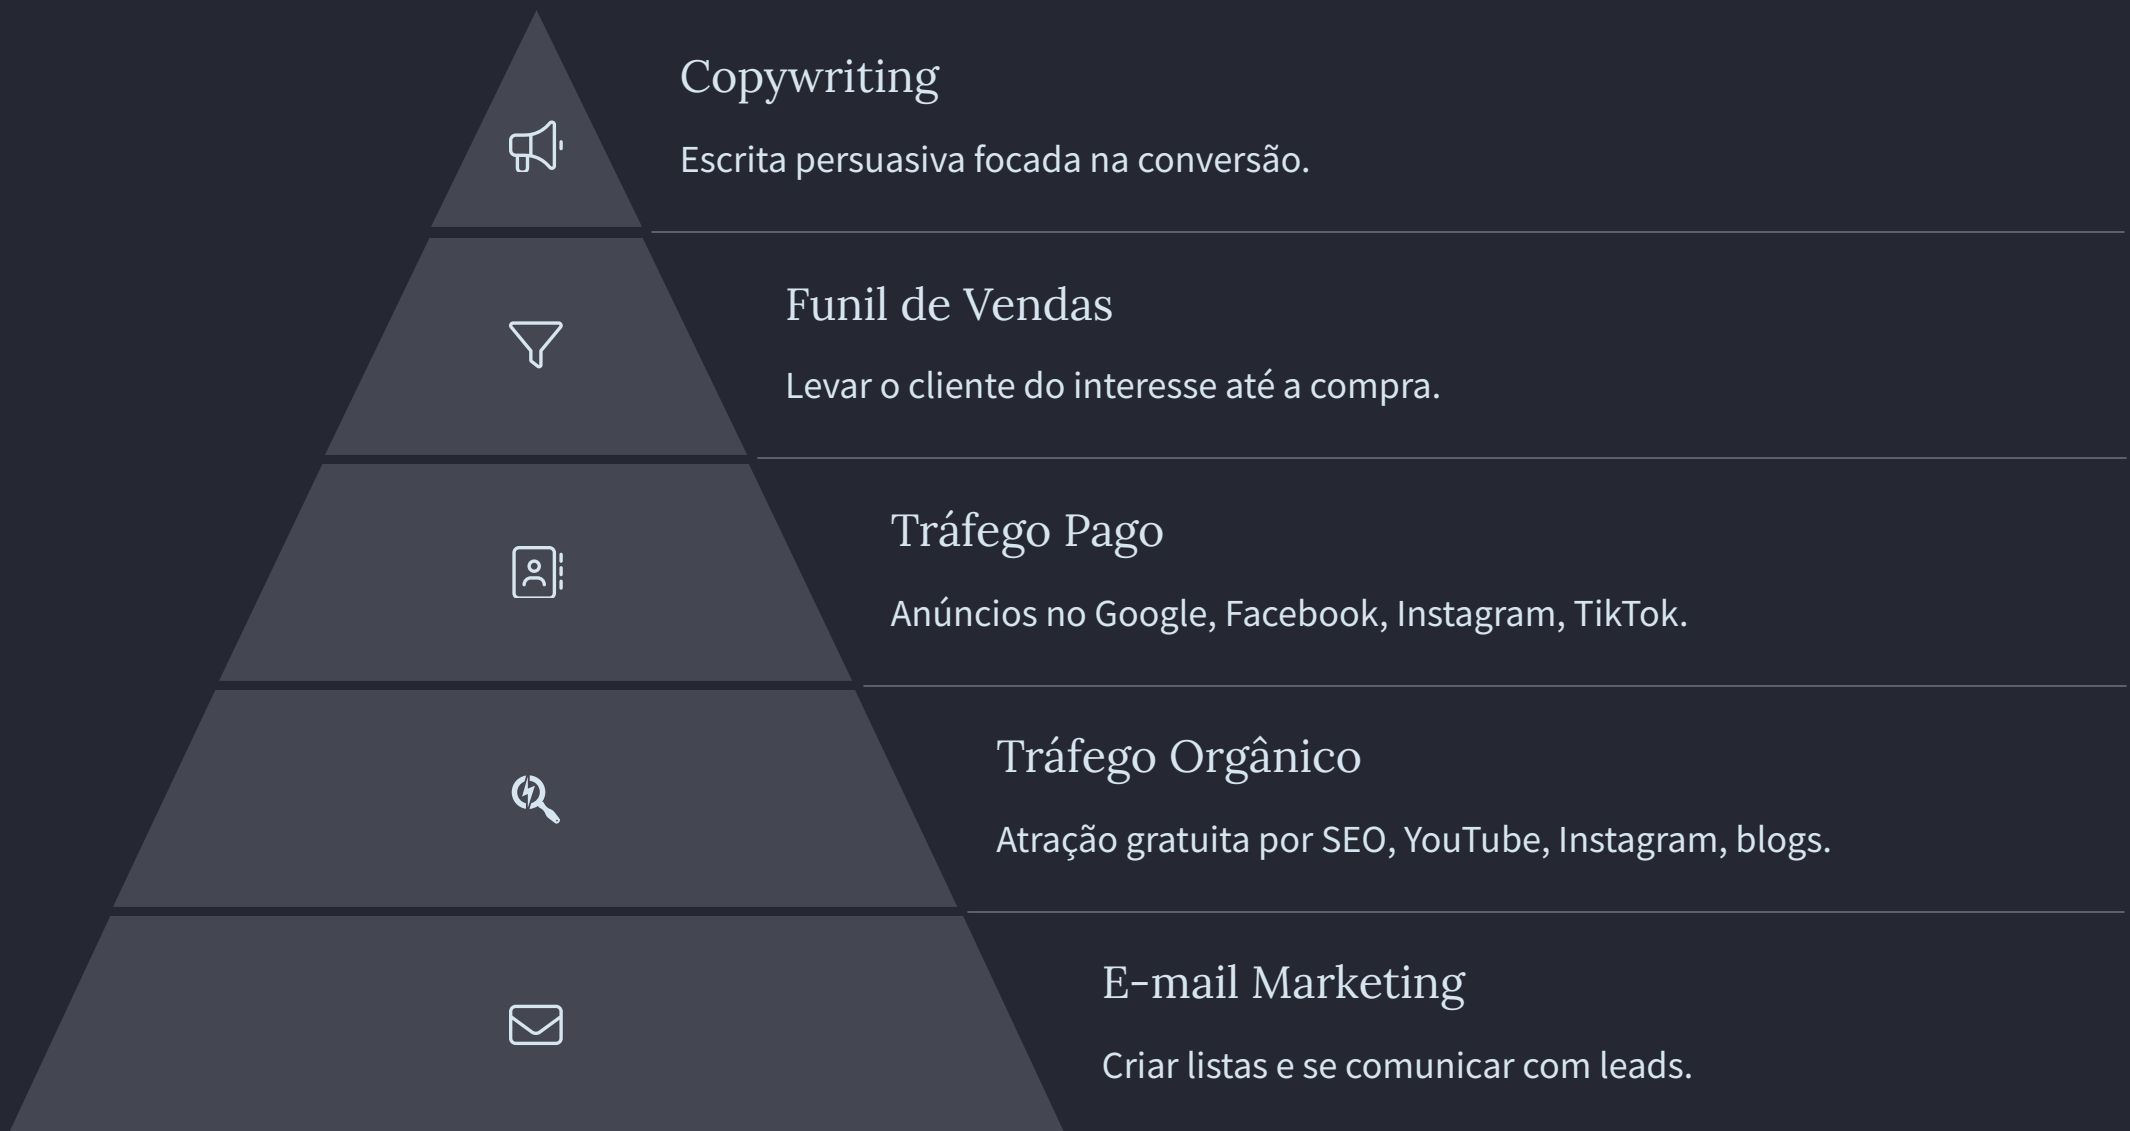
Copywriting

Escrita persuasiva focada na conversão.

Funil de Vendas

Levar o cliente do interesse até a compra.

Tráfego Pago

Anúncios no Google, Facebook, Instagram, TikTok.

Tráfego Orgânico

Atração gratuita por SEO, YouTube, Instagram, blogs.

E-mail Marketing

Criar listas e se comunicar com leads.